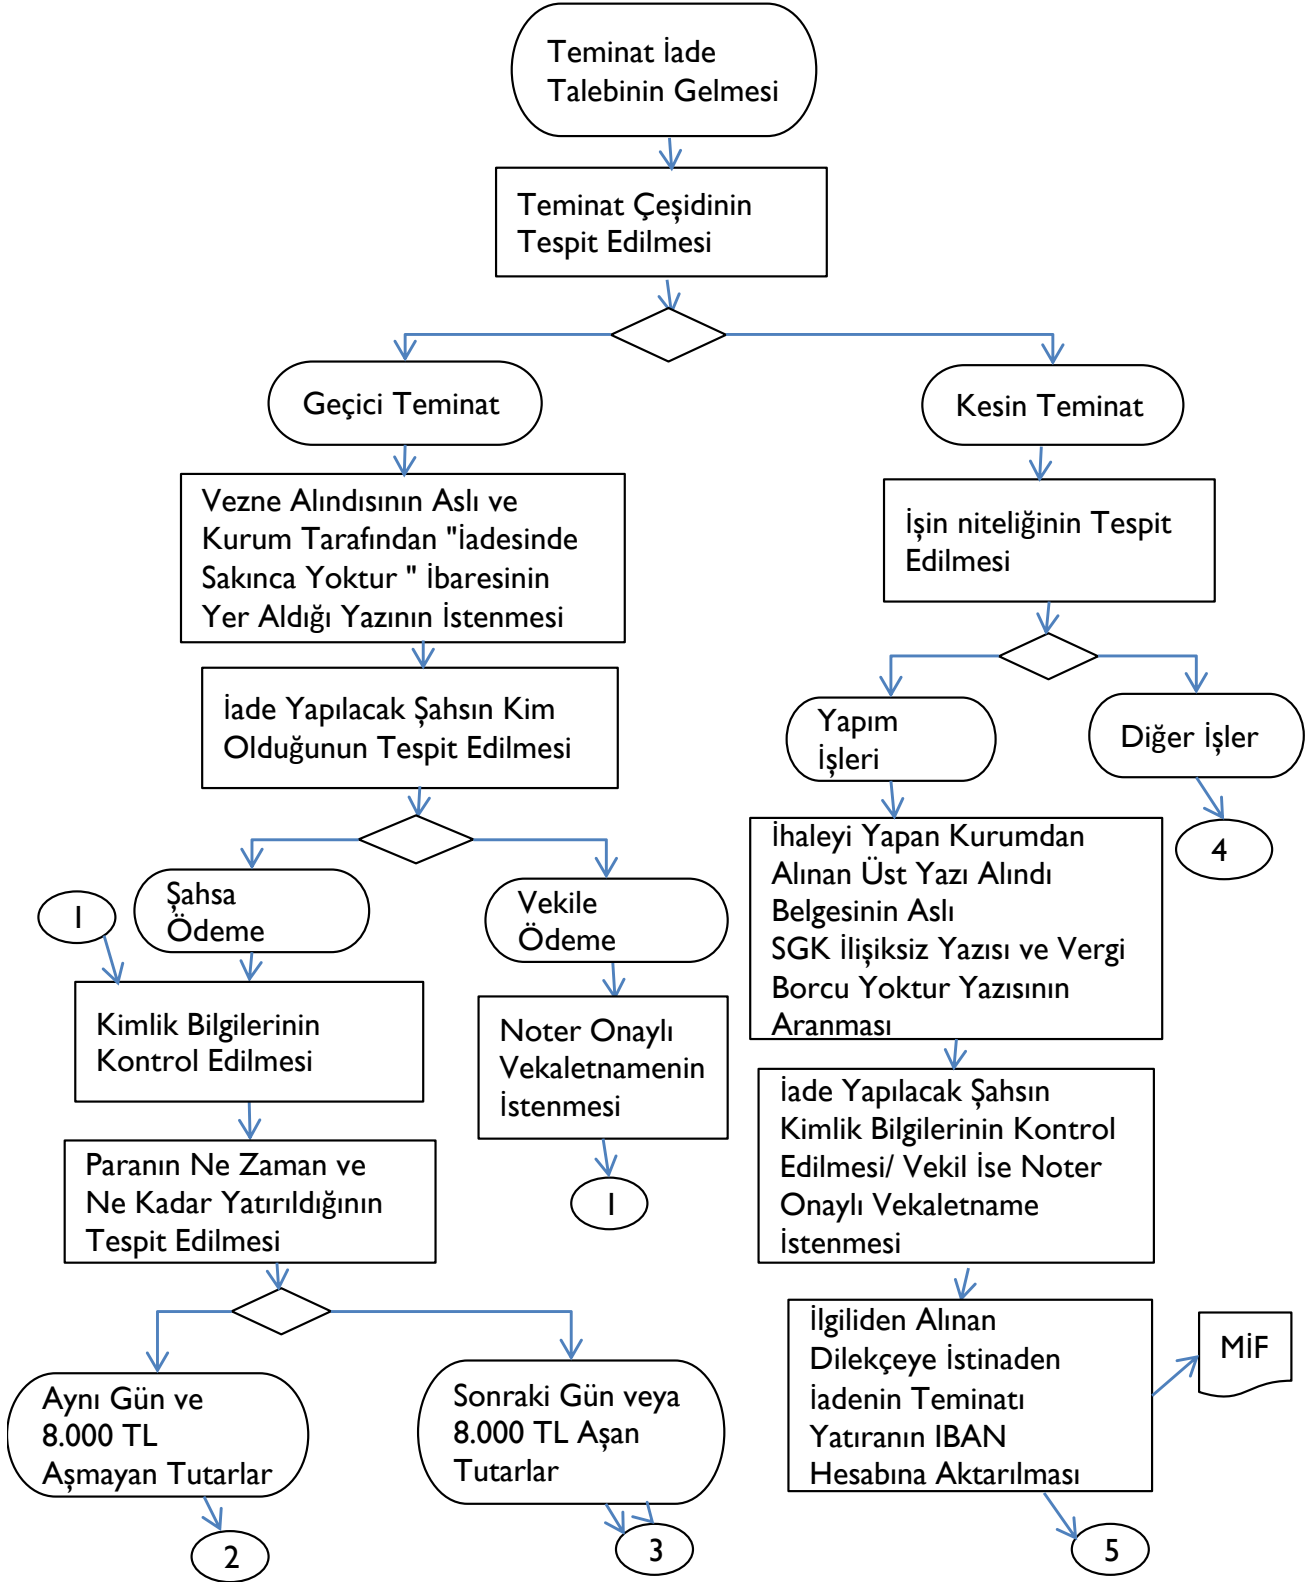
Teminat İade Talebinin Gelmesi

Teminat Çeşidinin Tespit Edilmesi

Geçici Teminat

Kesin Teminat

Vezne Alındısının Aslı ve Kurum Tarafından "İadesinde Sakınca Yoktur " İbaresinin Yer Aldığı Yazının İstenmesi

İade Yapılacak Şahsın Kim Olduğunun Tespit Edilmesi

Şahsa Ödeme

Vekile Ödeme

1

Kimlik Bilgilerinin Kontrol Edilmesi

Noter Onaylı Vekaletnamenin İstenmesi

1

Paranın Ne Zaman ve Ne Kadar Yatırıldığının Tespit Edilmesi

Aynı Gün ve 8.000 TL Aşmayan Tutarlar

2

Sonraki Gün veya 8.000 TL Aşan Tutarlar

3

İşin niteliğinin Tespit Edilmesi

Yapım İşleri

Diğer İşler

4

İhaleyi Yapan Kurumdan Alınan Üst Yazı Alındı Belgesinin Aslı SGK İlişiksiz Yazısı ve Vergi Borcu Yoktur Yazısının Aranması

İade Yapılacak Şahsın Kimlik Bilgilerinin Kontrol Edilmesi/ Vekil İse Noter Onaylı Vekaletname İstenmesi

İlgiliden Alınan Dilekçeye İstinaden İadenin Teminatı Yatıranın IBAN Hesabına Aktarılması

MİF

5